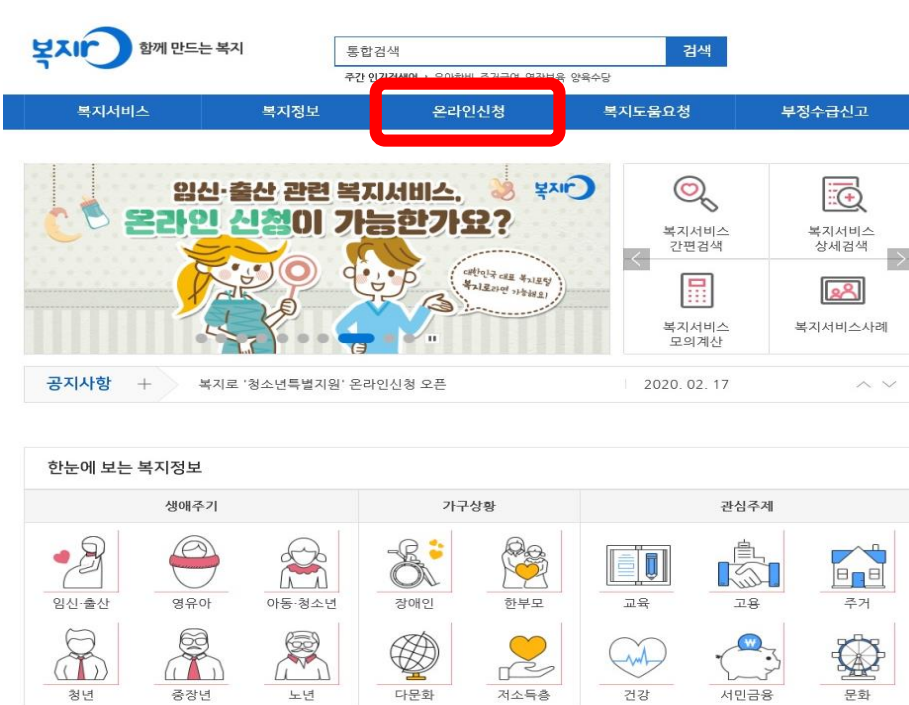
복지로 함께 만드는 복지

통합검색 검색

주간 인기검색어 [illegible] 유아학비 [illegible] 양육수당

복지서비스 복지정보 온라인신청 복지도움요청 부정수급신고

임신·출산 관련 복지서비스, 온라인 신청이 가능한가요?

복지로

대한민국 대표 복지포털 복지로라면 가능해요!

복지서비스 간편검색

복지서비스 상세검색

복지서비스 모의계산

복지서비스사례

공지사항 + 복지로 '청소년특별지원' 온라인신청 오픈 | 2020. 02. 17

한눈에 보는 복지정보

생애주기 | 가구상황 | 관심주제

임신·출산 영유아 아동·청소년 장애인 한부모 교육 고용 주거

청년 중장년 노년 다문화 저소득층 건강 서민금융 문화